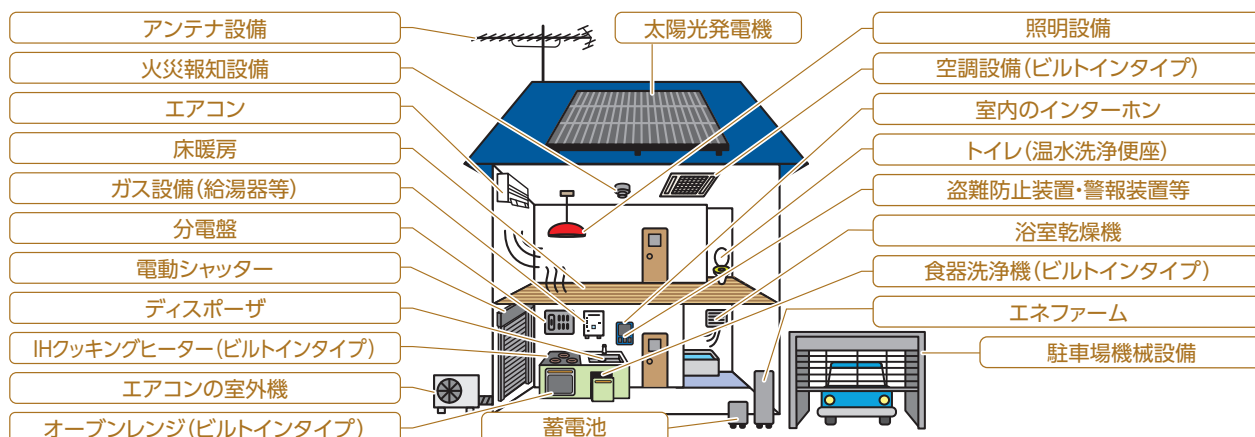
アンテナ設備

火災報知設備

エアコン

床暖房

ガス設備(給湯器等)

分電盤

電動シャッター

ディスポーザ

IHクッキングヒーター(ビルトインタイプ)

エアコンの室外機

オーブンレンジ(ビルトインタイプ)

太陽光発電機

蓄電池

照明設備

空調設備(ビルトインタイプ)

室内のインターホン

トイレ(温水洗浄便座)

盗難防止装置・警報装置等

浴室乾燥機

食器洗浄機(ビルトインタイプ)

エネファーム

駐車場機械設備